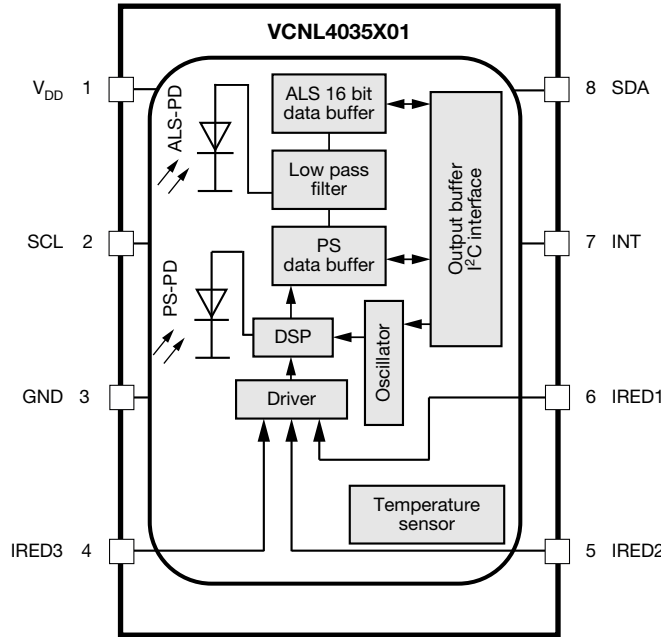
VCNL4035X01

$V_{DD}$ 1

SCL 2

GND 3

IRED3 4

8 SDA

7 INT

6 IRED1

5 IRED2

ALS-PD

ALS 16 bit data buffer

Low pass filter

PS data buffer

PS-PD

DSP

Driver

Oscillator

Output buffer $I^2C$ interface

Temperature sensor